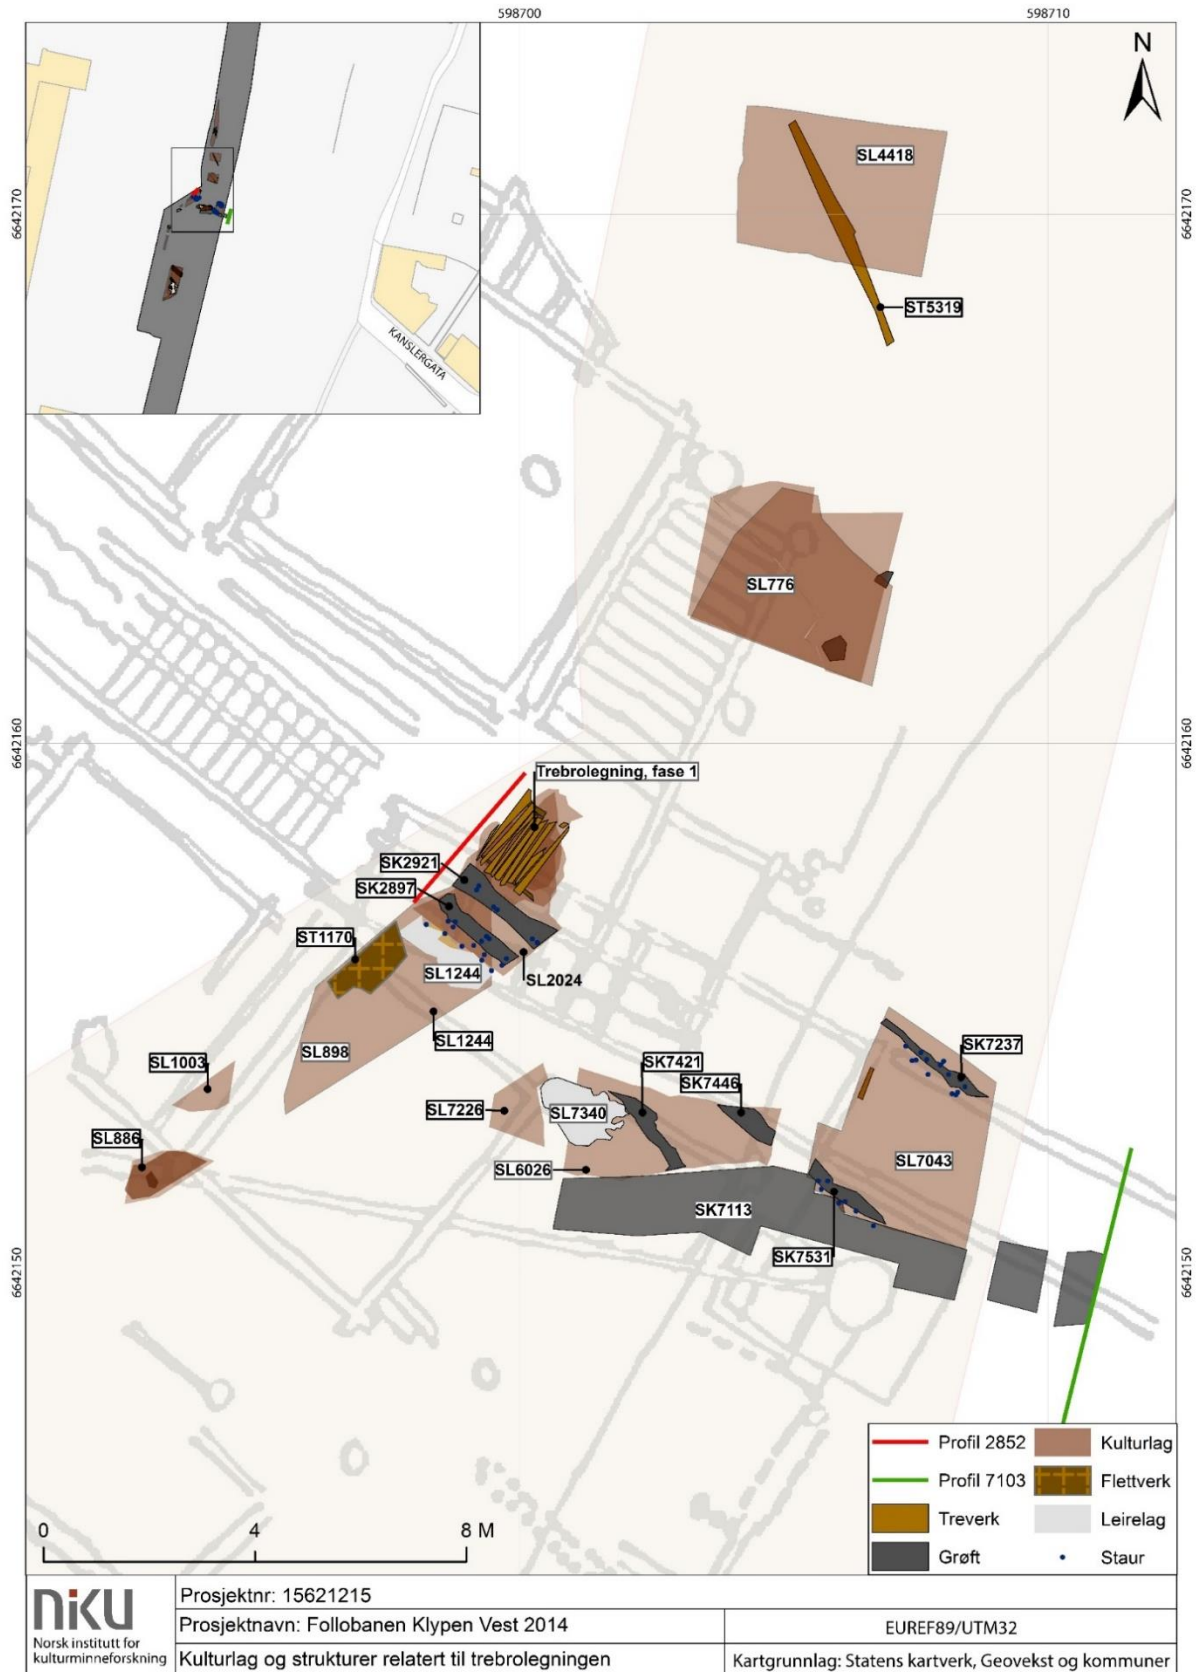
598700

598710

N

6642170

6642170

KANSLERGATA

SL4418

ST5319

SL776

6642160

6642160

Trebrolegning, fase 1

SK2921

SK2897

ST1170

SL1244

SL2024

SL1244

SL898

SL1003

SK7421

SK7237

SK7446

SL7226

SL7340

SL886

SL6026

SL7043

SK7113

SK7531

6642150

6642150

Profil 2852

Kulturlag

Profil 7103

Flettverk

Treverk

Leirelag

Grøft

Staur

0

4

8 M

NIKU
Norsk institutt for kulturminneforskning

Prosjektnr: 15621215

| Prosjektnavn: Follobanen Klypen Vest 2014 | EUREF89/UTM32 |
|---|---|
| Kulturlag og strukturer relatert til trebrolegningen | Kartgrunnlag: Statens kartverk, Geovekst og kommuner |